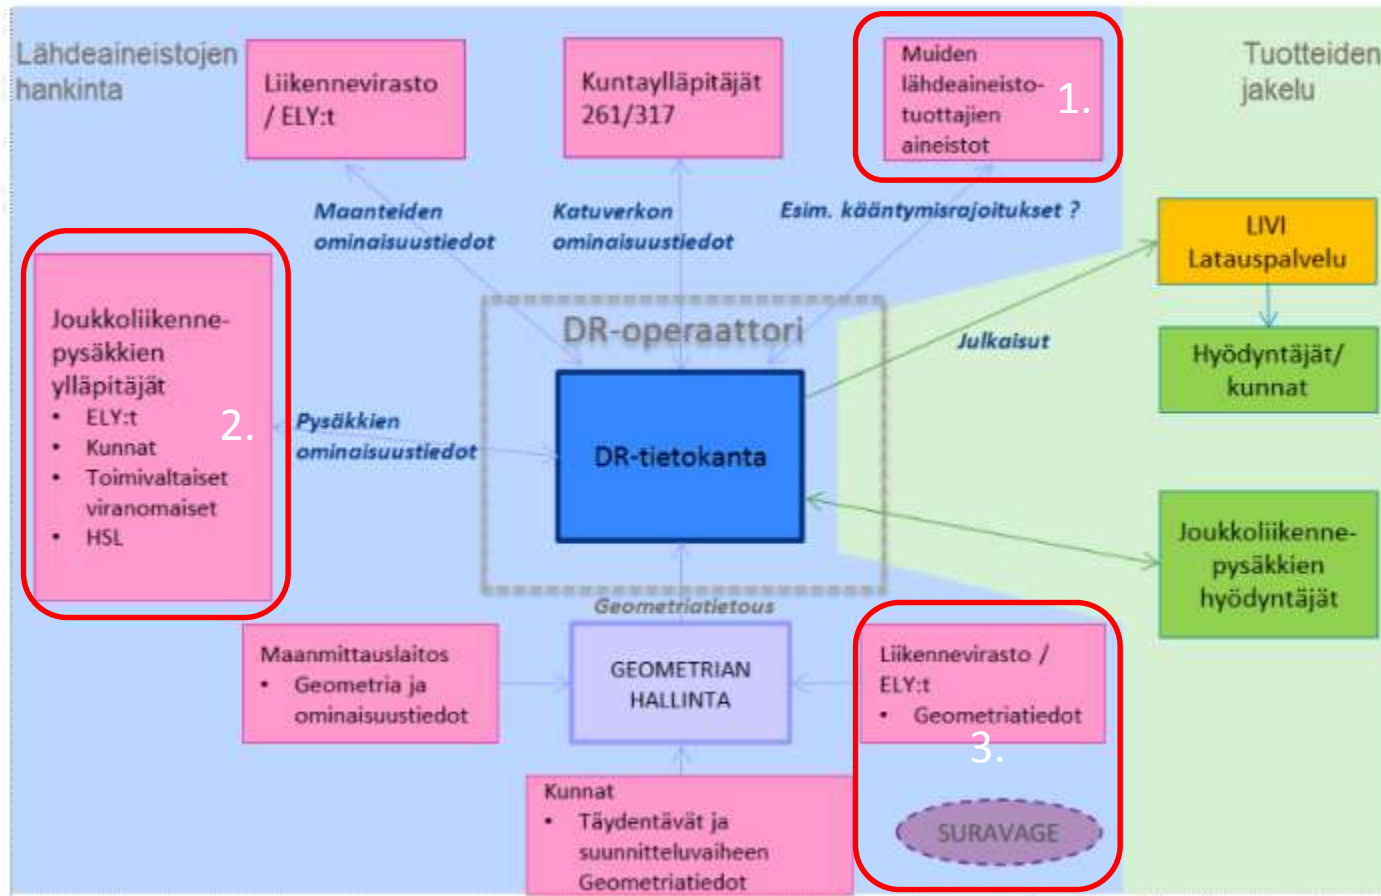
Lähdeaineistojen hankinta

Liikennevirasto / ELY:t

Kuntaylläpitäjät 261/317

Muiden lähdeaineistotuottajien aineistot

1.

Tuotteiden jakelu

Maanteiden ominaisuustiedot

Katuverkon ominaisuustiedot

Esim. kääntymisrajoitukset ?

LIVI Latauspalvelu

Joukkoliikennepysäkkien ylläpitäjät
• ELY:t
• Kunnat
• Toimivaltaiset viranomaiset
• HSL

2.

DR-operaattori

Julkaisut

Hyödyntäjät/ kunnat

Pysäkkien ominaisuustiedot

DR-tietokanta

Joukkoliikennepysäkkien hyödyntäjät

Geometriatietous

Maanmittauslaitos
• Geometria ja ominaisuustiedot

GEOMETRIAN HALLINTA

Liikennevirasto / ELY:t
• Geometriatiedot

3.

Kunnat
• Täydentävät ja suunnitteluvaiheen Geometriatiedot

SURAVAGE